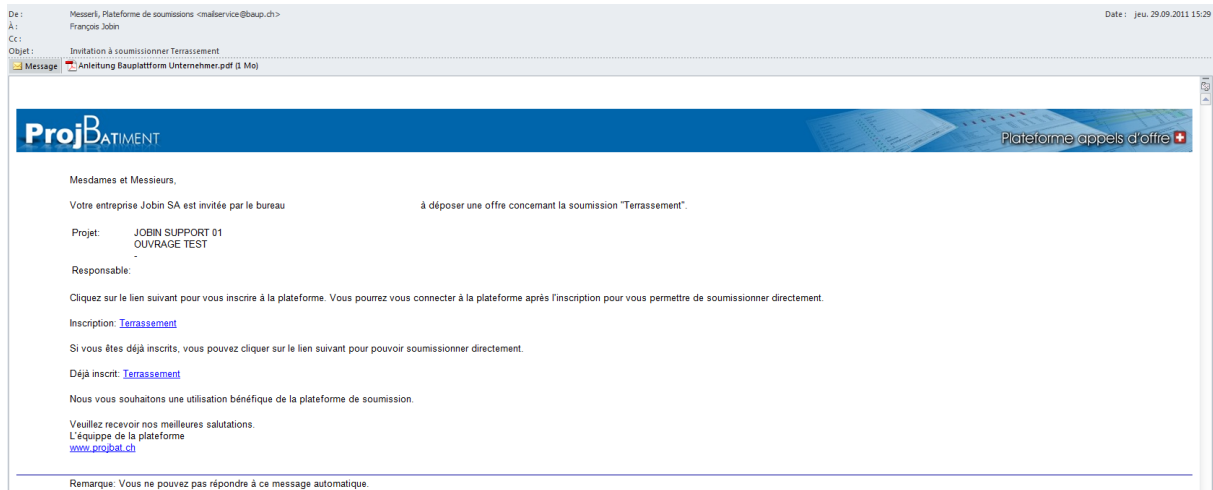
De : Messerli, Plateforme de soumissions <mailservice@baup.ch>
À : François Jobin
Cc :
Objet : Invitation à soumissionner Terrassement

Date : jeu. 29.09.2011 15:29

Message | Anleitung Bauplattform Unternehmer.pdf (1 Mo)

ProjBATIMENT

Plateforme appels d'offre

Mesdames et Messieurs,

Votre entreprise Jobin SA est invitée par le bureau à déposer une offre concernant la soumission "Terrassement".

Projet: JOBIN SUPPORT 01
OUVRAGE TEST
-

Responsable:

Cliquez sur le lien suivant pour vous inscrire à la plateforme. Vous pourrez vous connecter à la plateforme après l'inscription pour vous permettre de soumissionner directement.

Inscription: Terrassement

Si vous êtes déjà inscrits, vous pouvez cliquer sur le lien suivant pour pouvoir soumissionner directement.

Déjà inscrit: Terrassement

Nous vous souhaitons une utilisation bénéfique de la plateforme de soumission.

Veuillez recevoir nos meilleures salutations.
L'équippe de la plateforme
www.projbat.ch

Remarque: Vous ne pouvez pas répondre à ce message automatique.